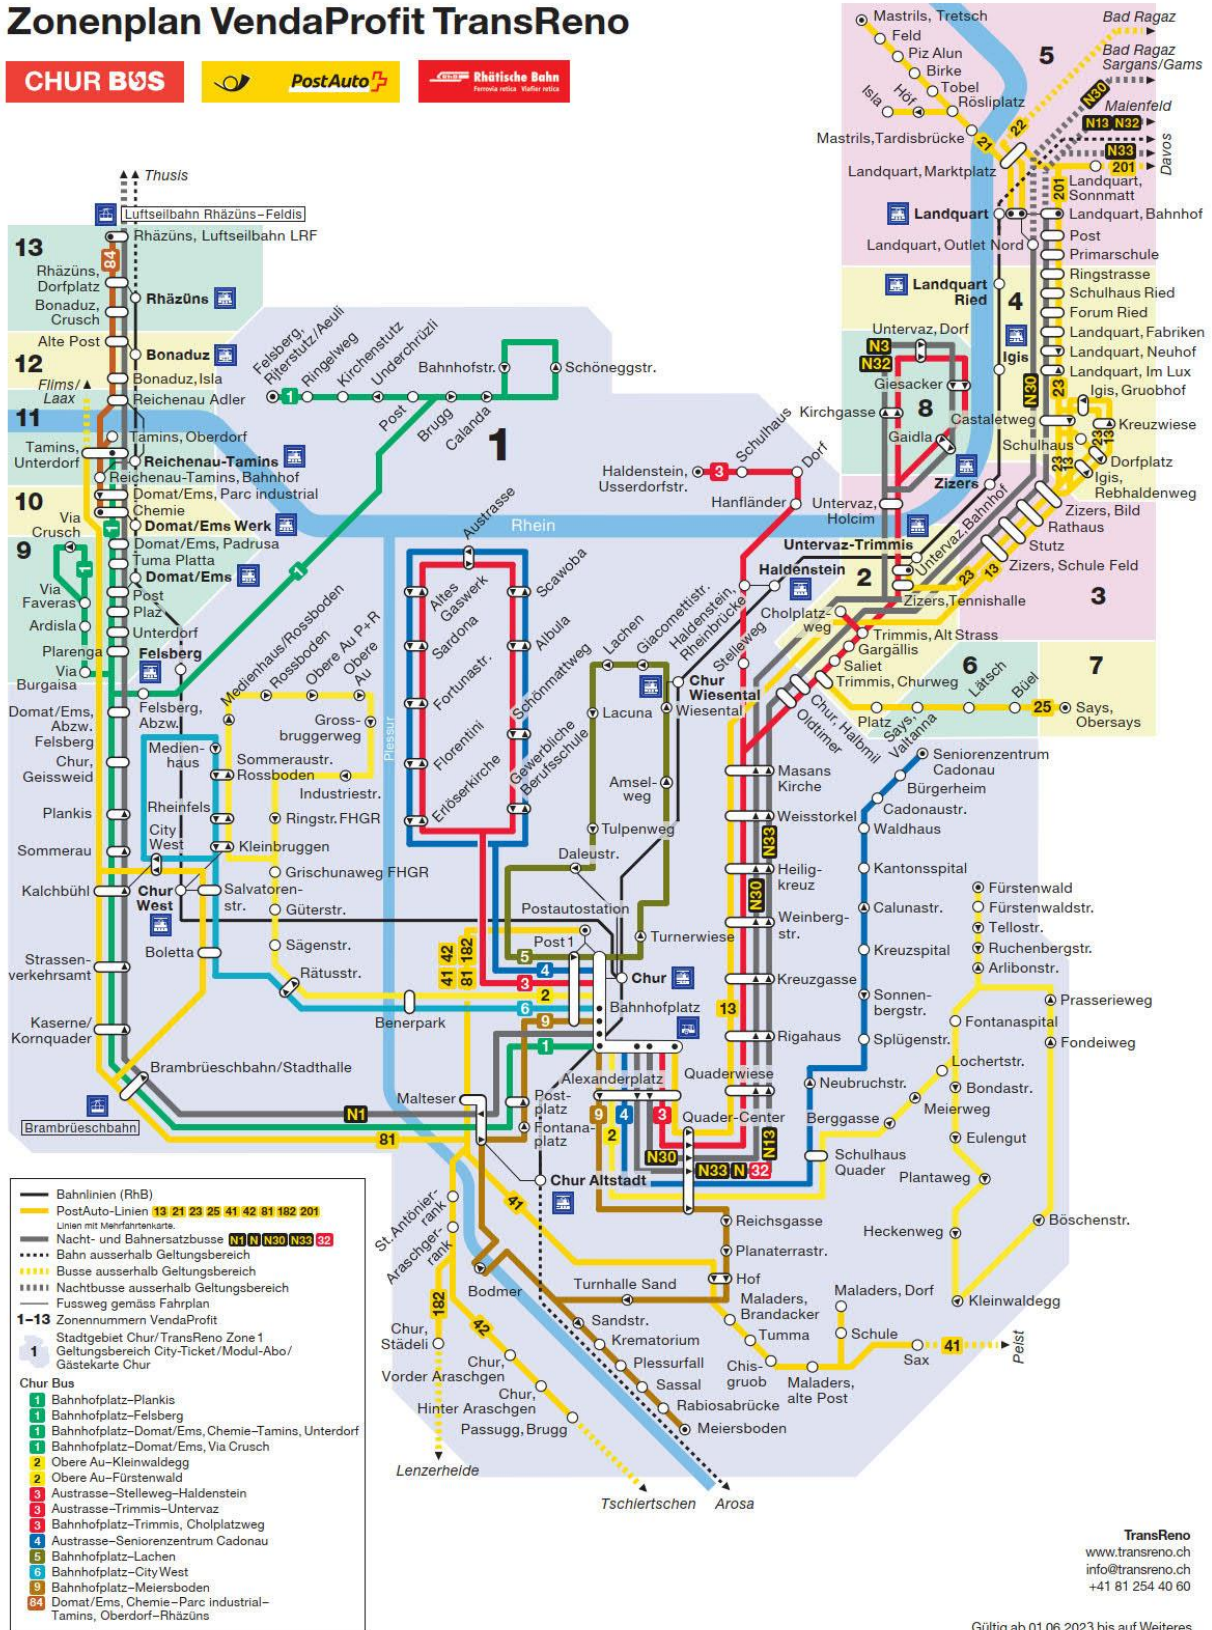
Zonenplan VendaProfit TransReno

CHUR BUS PostAuto Rhätische Bahn

Thusis
Luftseilbahn Rhäzüns–Feldis
Rhäzüns, Luftseilbahn LRF
13
Rhäzüns, Dorfplatz
Bonaduz, Crusch
Rhäzüns
Alte Post
Bonaduz
12
Bonaduz, Isla
Flims/Laax
Reichenau Adler
11
Tamins, Oberdorf
Tamins, Unterdorf
Reichenau-Tamins
Reichenau-Tamins, Bahnhof
Domat/Ems, Parc industrial Chemie
10
Via Crusch
Domat/Ems Werk
Domat/Ems, Padrusa
Tuma Platta
9
Domat/Ems
Via Faveras
Post
Plaz
Ardisla
Unterdorf
Plarenga
Felsberg
Via Burgaisa
Domat/Ems, Abzw. Felsberg
Felsberg, Abzw.
Chur, Geisswied
Plankis
Sommerau
Kalchbühl
Strassenverkehrsamt
Kaserne/Kornquader
Brambrüeschbahn
Brambrüeschbahn/Stadthalle

Felsberg, Ritterstutz/Aeuli
Ringelweg
Kirchenstutz
Underchrüzli
Bahnhofstr.
Schöneggstr.
Post
Brugg
Calanda
1
Austrasse
Rhein
Haldenstein, Usserdorfstr.
Schulhaus
Dorf
Hanfländer
Untervaz, Holcim
Medienhaus/Rossboden
Rossboden
Obere Au P+R
Obere Au
Gross-bruggerweg
Medienhaus
Sommeraustr.
Rossboden
Industriestr.
Rheinfels
Ringstr. FHGR
City West
Kleinbruggen
Grischunaweg FHGR
Chur West
Salvatorenstr.
Güterstr.
Boletta
Sägenstr.
Rätusstr.
Benerpark
Plessur
Altes Gaswerk
Sardona
Fortunastr.
Florentini
Erlöserkirche
Scawoba
Albula
Schönmattweg
Gewerbliche Berufsschule
Lachen
Giacomettistr.
Haldenstein, Rheinbrücke
Stelleweg
Lacuna
Amselweg
Tulpenweg
Daleustr.
Postautostation
Turnerwiese
Post 1
Chur
Bahnhofplatz
Alexanderplatz
Quaderwiese
Quader-Center
Malteser
Postplatz
Fontanaplatz
Chur Altstadt
Chur Wiesental
Wiesental
Haldenstein
Untervaz-Trimmis
2
Cholplatzweg
Trimmis, Alt Strass
Gargällis
Saliet
Trimmis, Churweg
Chur, Halbmil
Oldtimer
Platz
Says, Valtanna
Masans Kirche
Weisstorkel
Heiligkreuz
Weinbergstr.
Kreuzgasse
Rigahaus
Seniorenzentrum Cadonau
Bürgerheim
Cadonaustr.
Waldhaus
Kantonsspital
Calunastr.
Kreuzspital
Sonnenbergstr.
Splügenstr.
Neubruchstr.
Berggasse
Schulhaus Quader
Plantaweg
Fürstenwald
Fürstenwaldstr.
Tellostr.
Ruchenbergstr.
Arlibonstr.
Fontanaspital
Prasserieweg
Fondeiweg
Lochertstr.
Bondastr.
Meierweg
Eulengut
Heckenweg
Böschenstr.
Kleinwaldegg
Maladers, Dorf
Schule
Sax
Peist
Maladers, Brandacker
Tumma
Chisgruob
Maladers, alte Post
Reichsgasse
Planaterrastr.
Hof
Turnhalle Sand
Sandstr.
Krematorium
Plessurfall
Sassal
Rabiosabrücke
Meiersboden
Bodmer
St. Antönierrank
Araschgerrank
Chur, Städeli
Chur, Vorder Araschgen
Chur, Hinter Araschgen
Passugg, Brugg
Lenzerheide
Tschiertschen
Arosa

Mastrils, Tretsch
Feld
Piz Alun
Birke
Tobel
Isla
Hof
Rösliplatz
Mastrils, Tardisbrücke
Bad Ragaz
Bad Ragaz Sargans/Gams
5
Malenfeld
Davos
Landquart, Marktplatz
Landquart, Sonnmatt
Landquart
Landquart, Bahnhof
Landquart, Outlet Nord
Post
Primarschule
Ringstrasse
Schulhaus Ried
Forum Ried
Landquart, Fabriken
Landquart, Neuhof
Landquart, Im Lux
Landquart Ried
4
Untervaz, Dorf
Igis
Igis, Gruobhof
Kreuzwiese
Giesacker
Kirchgasse
8
Castaletweg
Gaidla
Schulhaus
Dorfplatz
Igis, Rebhaldenweg
Zizers
Zizers, Bild
Rathaus
Untervaz, Bahnhof
Stutz
Zizers, Schule Feld
3
Zizers, Tennishalle
6
Lätsch
Büel
7
Says, Obersays

Bahnlinien (RhB)
PostAuto-Linien 13 21 23 25 41 42 81 182 201
Linien mit Mehrfahrtenkarte.
Nacht- und Bahnersatzbusse N1 N N30 N33 32
Bahn ausserhalb Geltungsbereich
Busse ausserhalb Geltungsbereich
Nachtbusse ausserhalb Geltungsbereich
Fussweg gemäss Fahrplan
1–13 Zonennummern VendaProfit
1 Stadtgebiet Chur/TransReno Zone 1 Geltungsbereich City-Ticket/Modul-Abo/Gästekarte Chur
Chur Bus
1 Bahnhofplatz–Plankis
1 Bahnhofplatz–Felsberg
1 Bahnhofplatz–Domat/Ems, Chemie–Tamins, Unterdorf
1 Bahnhofplatz–Domat/Ems, Via Crusch
2 Obere Au–Kleinwaldegg
2 Obere Au–Fürstenwald
3 Austrasse–Stelleweg–Haldenstein
3 Austrasse–Trimmis–Untervaz
3 Bahnhofplatz–Trimmis, Cholplatzweg
4 Austrasse–Seniorenzentrum Cadonau
5 Bahnhofplatz–Lachen
6 Bahnhofplatz–City West
9 Bahnhofplatz–Meiersboden
84 Domat/Ems, Chemie–Parc industrial–Tamins, Oberdorf–Rhäzüns

TransReno
www.transreno.ch
info@transreno.ch
+41 81 254 40 60

Gültig ab 01.06.2023 bis auf Weiteres